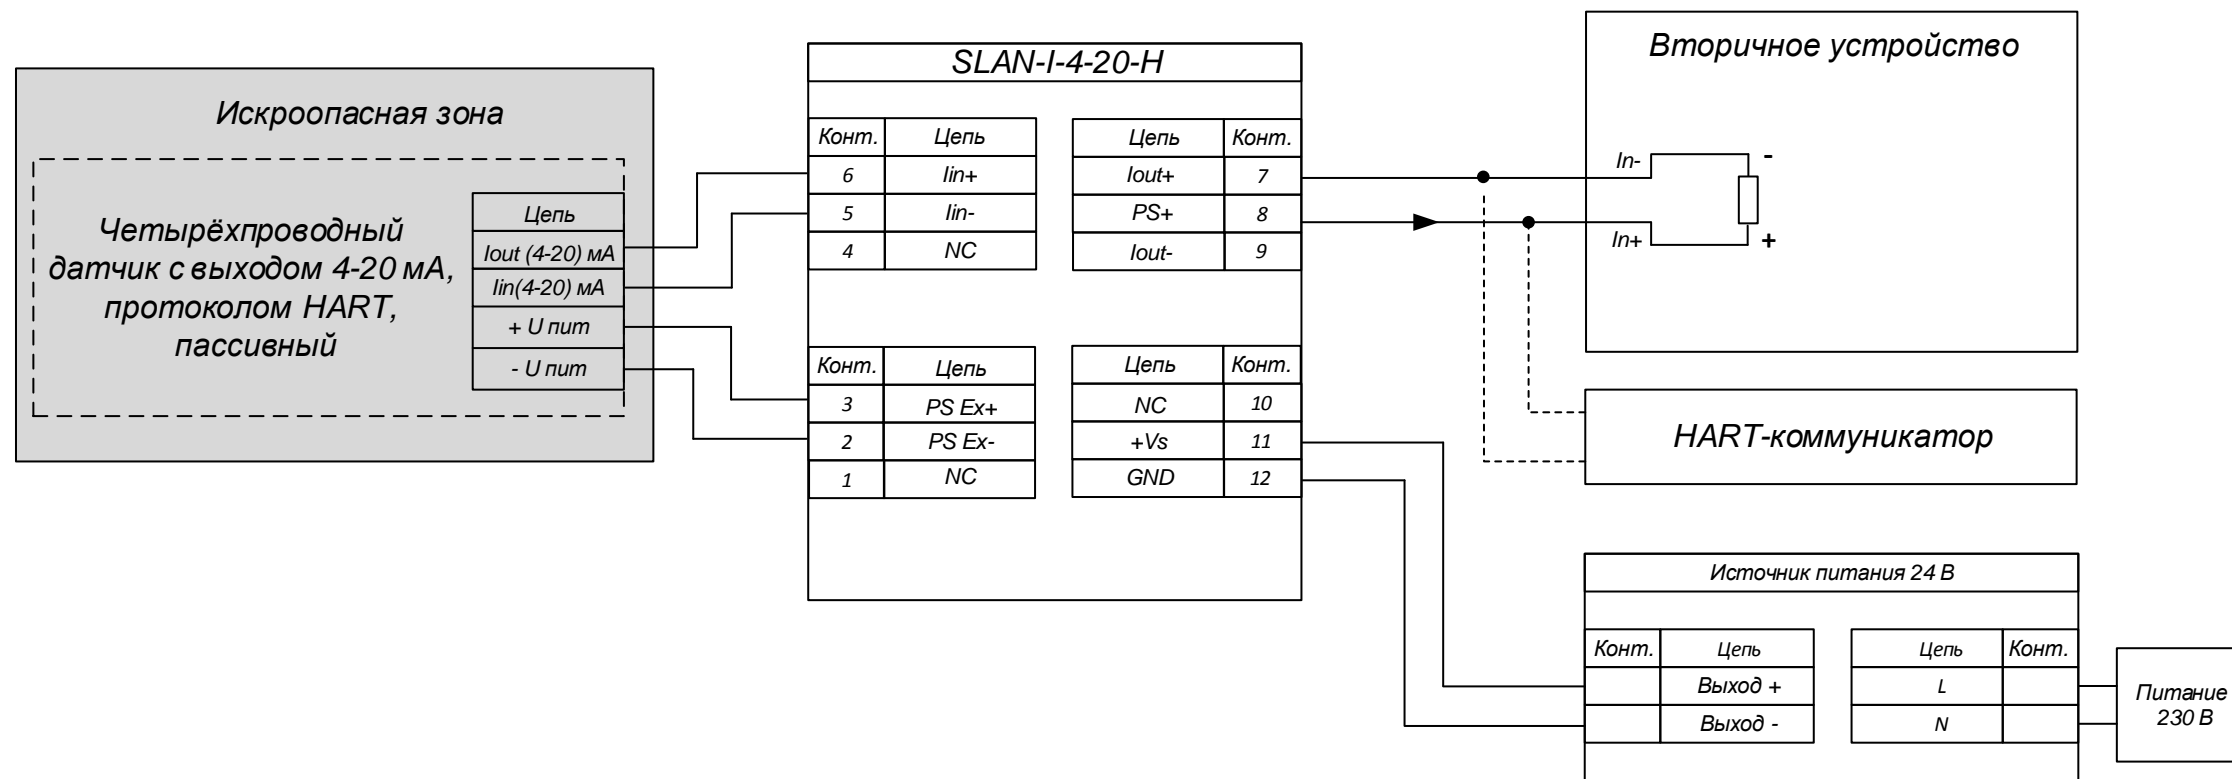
Искроопасная зона

Четырёхпроводный датчик с выходом 4-20 мА, протоколом HART, пассивный

| Цепь |
|---|
| Iout (4-20) мА |
| Iin(4-20) мА |
| + U пит |
| - U пит |

SLAN-I-4-20-H

| Конт. | Цепь |
|---|---|
| 6 | Iin+ |
| 5 | Iin- |
| 4 | NC |

| Цепь | Конт. |
|---|---|
| Iout+ | 7 |
| PS+ | 8 |
| Iout- | 9 |

| Конт. | Цепь |
|---|---|
| 3 | PS Ex+ |
| 2 | PS Ex- |
| 1 | NC |

| Цепь | Конт. |
|---|---|
| NC | 10 |
| +Vs | 11 |
| GND | 12 |

Вторичное устройство

In-
-
In+
+

HART-коммуникатор

Источник питания 24 В

| Конт. | Цепь |
|---|---|
| | Выход + |
| | Выход - |

| Цепь | Конт. |
|---|---|
| L | |
| N | |

Питание 230 В